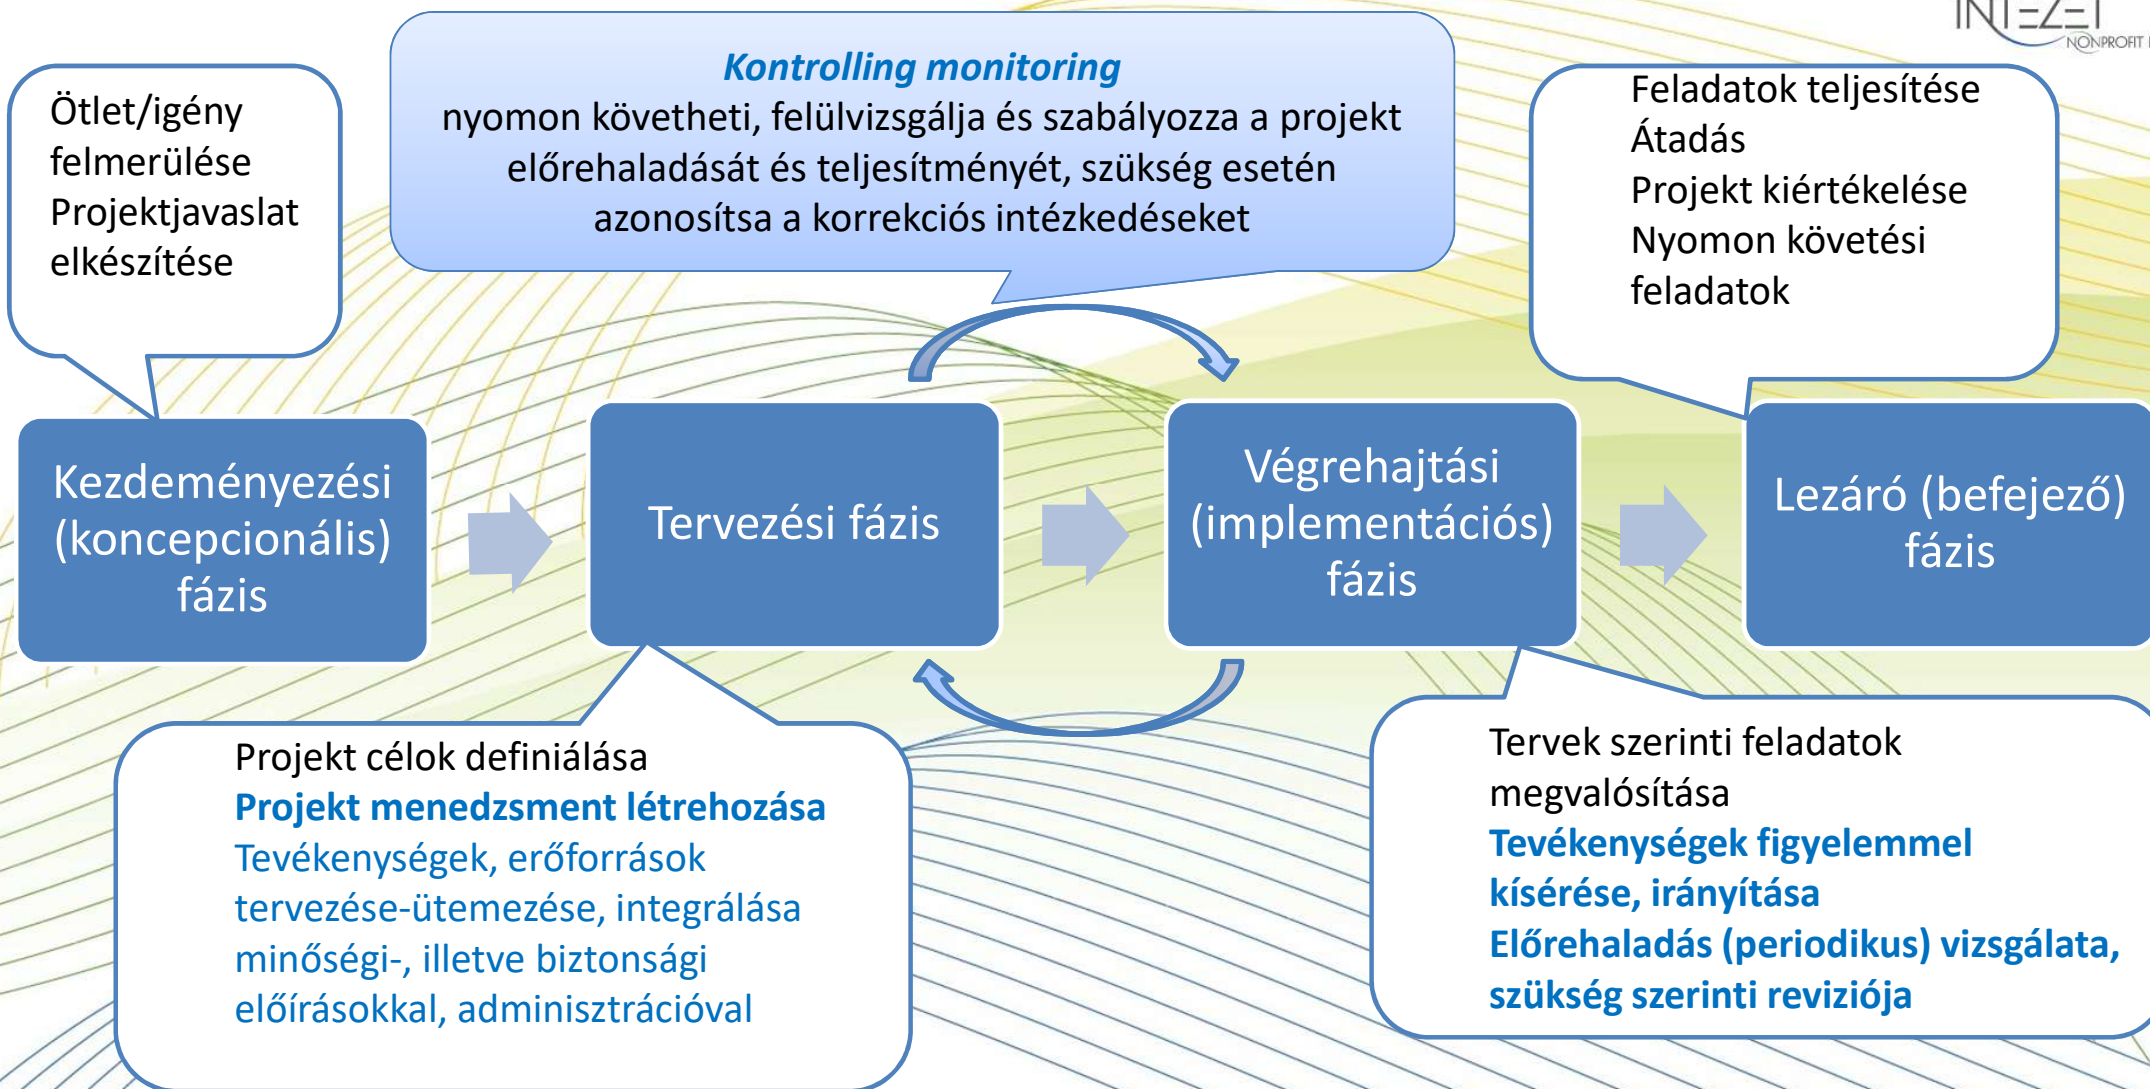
INTÉZET
NONPROFIT

Ötlet/igény felmerülése
Projektjavaslat elkészítése

Kontrolling monitoring
nyomon követheti, felülvizsgálja és szabályozza a projekt előrehaladását és teljesítményét, szükség esetén azonosítsa a korrekciós intézkedéseket

Feladatok teljesítése
Átadás
Projekt kiértékelése
Nyomon követési feladatok

Kezdeményezési (koncepcionális) fázis

Tervezési fázis

Végrehajtási (implementációs) fázis

Lezáró (befejező) fázis

Projekt célok definiálása
Projekt menedzsment létrehozása
Tevékenységek, erőforrások tervezése-ütemezése, integrálása minőségi-, illetve biztonsági előírásokkal, adminisztrációval

Tervek szerinti feladatok megvalósítása
Tevékenységek figyelemmel kísérése, irányítása
Előrehaladás (periodikus) vizsgálata, szükség szerinti revíziója